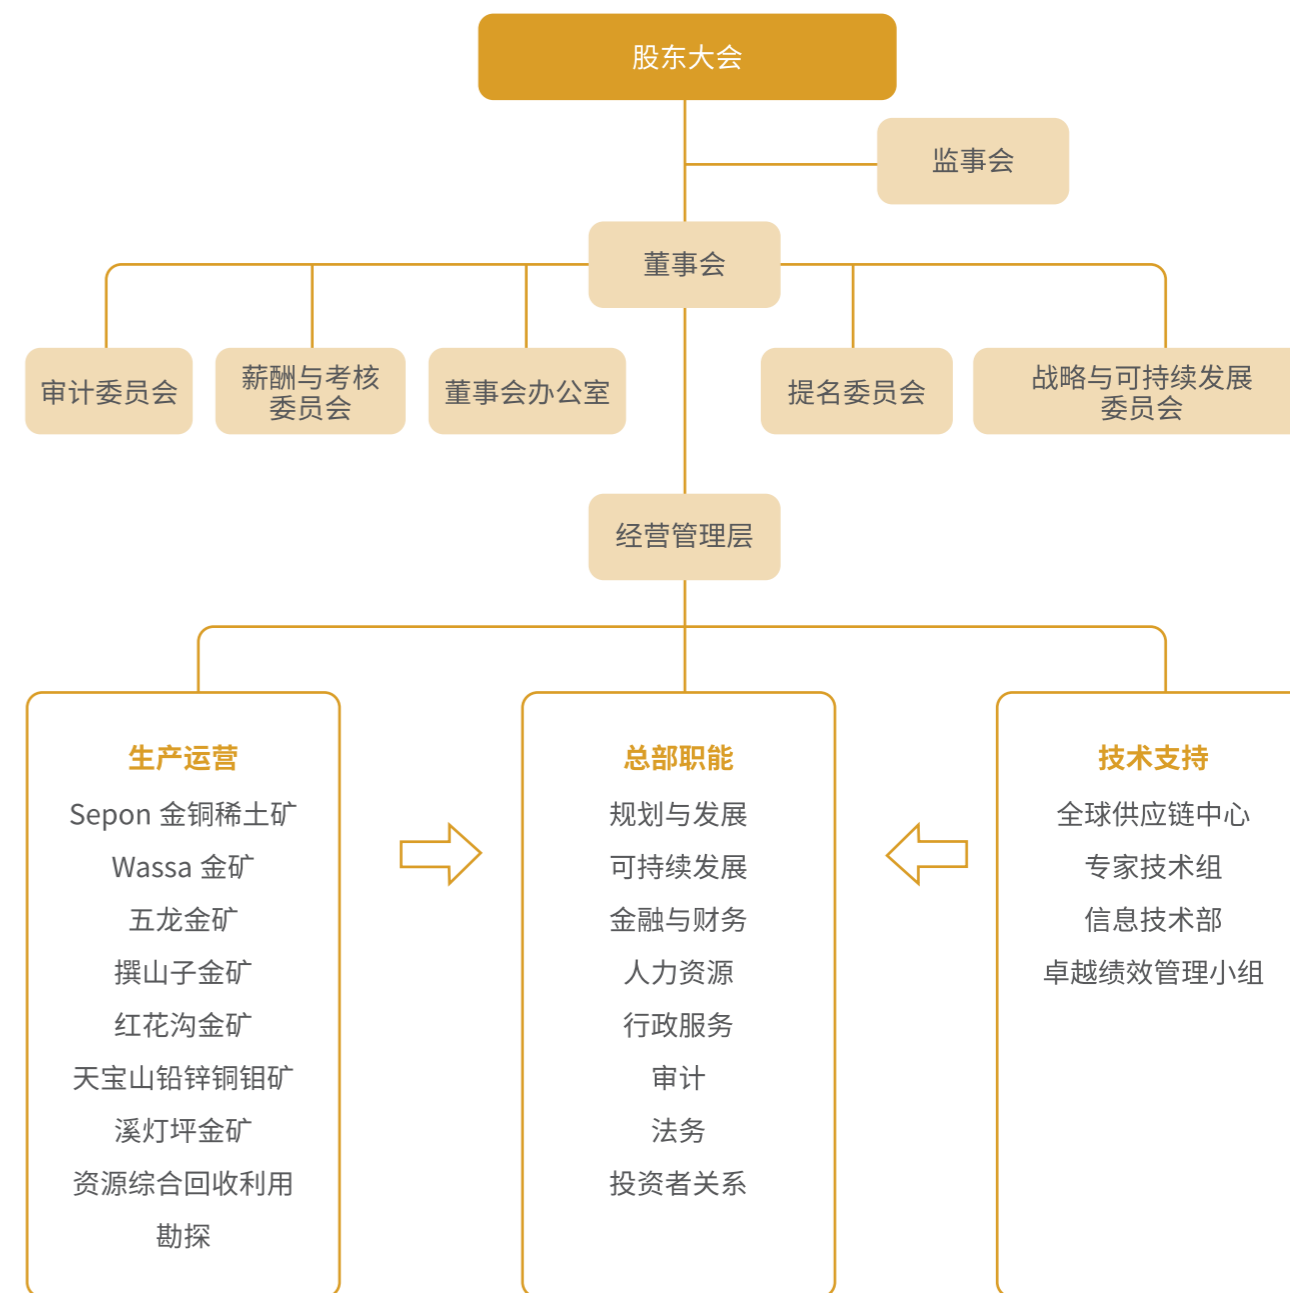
股东大会

监事会

董事会

审计委员会

薪酬与考核委员会

董事会办公室

提名委员会

战略与可持续发展委员会

经营管理层

生产运营

Sepon 金铜稀土矿

Wassa 金矿

五龙金矿

撰山子金矿

红花沟金矿

天宝山铅锌铜钼矿

溪灯坪金矿

资源综合回收利用

勘探

总部职能

规划与发展

可持续发展

金融与财务

人力资源

行政服务

审计

法务

投资者关系

技术支持

全球供应链中心

专家技术组

信息技术部

卓越绩效管理小组